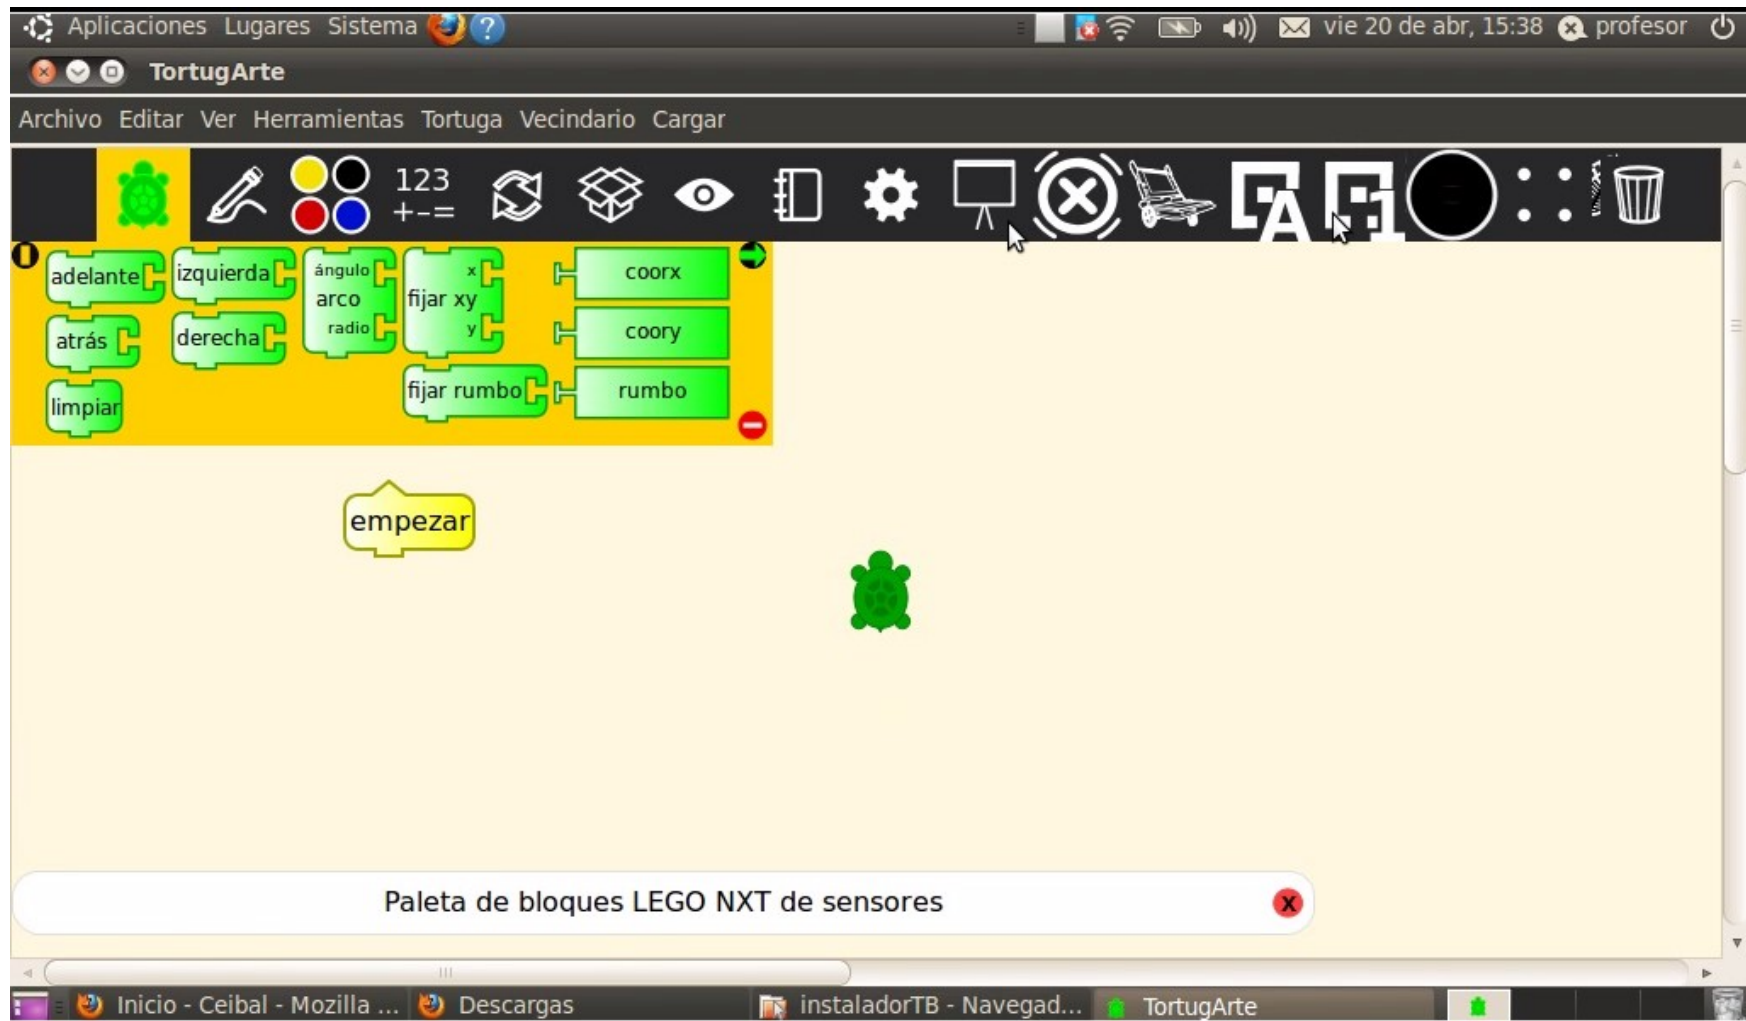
Aplicaciones Lugares Sistema

vie 20 de abr, 15:38 profesor

TortugArte

Archivo Editar Ver Herramientas Tortuga Vecindario Cargar

123
+-=

adelante
izquierda
ángulo
arco
radio
x
fijar xy
y
coorx
atrás
derecha
coory
limpiar
fijar rumbo
rumbo

empezar

Paleta de bloques LEGO NXT de sensores

Inicio - Ceibal - Mozilla ...
Descargas
instaladorTB - Navegad...
TortugArte